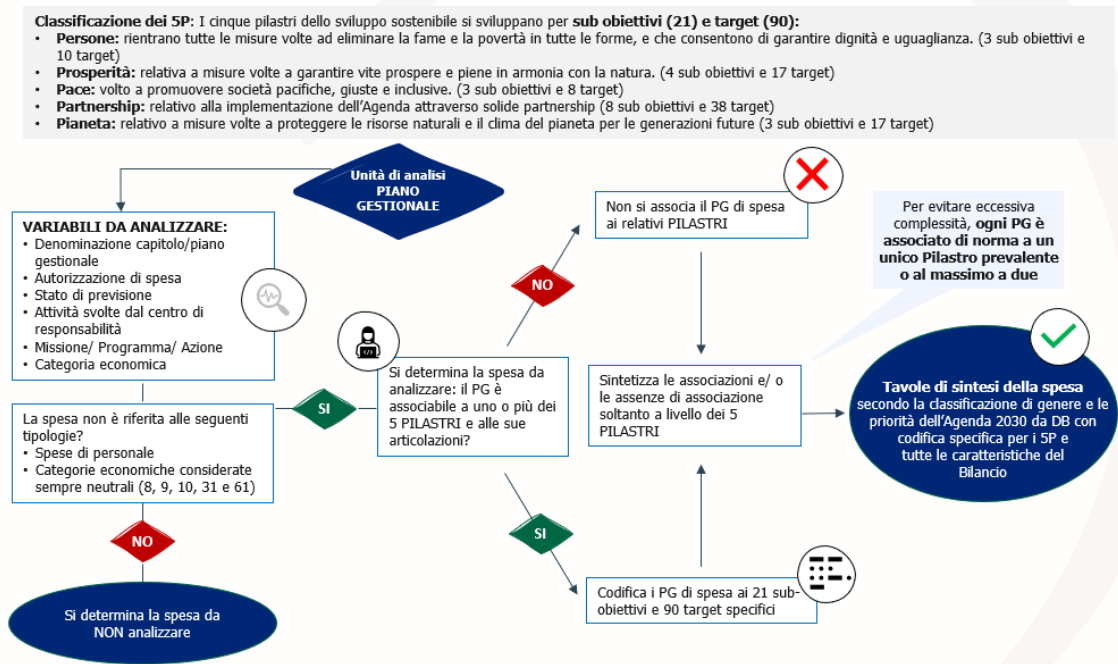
**Classificazione dei 5P**: I cinque pilastri dello sviluppo sostenibile si sviluppano per **sub obiettivi (21) e target (90):**

- **Persone:** rientrano tutte le misure volte ad eliminare la fame e la povertà in tutte le forme, e che consentono di garantire dignità e uguaglianza. (3 sub obiettivi e 10 target)
- **Prosperità:** relativa a misure volte a garantire vite prospere e piene in armonia con la natura. (4 sub obiettivi e 17 target)
- **Pace:** volto a promuovere società pacifiche, giuste e inclusive. (3 sub obiettivi e 8 target)
- **Partnership:** relativo alla implementazione dell'Agenda attraverso solide partnership (8 sub obiettivi e 38 target)
- **Pianeta:** relativo a misure volte a proteggere le risorse naturali e il clima del pianeta per le generazioni future (3 sub obiettivi e 17 target)

Unità di analisi PIANO GESTIONALE

**VARIABILI DA ANALIZZARE:**
- Denominazione capitolo/piano gestionale
- Autorizzazione di spesa
- Stato di previsione
- Attività svolte dal centro di responsabilità
- Missione/ Programma/ Azione
- Categoria economica

La spesa non è riferita alle seguenti tipologie?
- Spese di personale
- Categorie economiche considerate sempre neutrali (8, 9, 10, 31 e 61)

NO

Si determina la spesa da NON analizzare

SI

Si determina la spesa da analizzare: il PG è associabile a uno o più dei 5 PILASTRI e alle sue articolazioni?

NO

Non si associa il PG di spesa ai relativi PILASTRI

SI

Codifica i PG di spesa ai 21 sub-obiettivi e 90 target specifici

Sintetizza le associazioni e/ o le assenze di associazione soltanto a livello dei 5 PILASTRI

Per evitare eccessiva complessità, **ogni PG è associato di norma a un unico Pilastro prevalente o al massimo a due**

**Tavole di sintesi della spesa** secondo la classificazione di genere e le priorità dell'Agenda 2030 da DB con codifica specifica per i 5P e tutte le caratteristiche del Bilancio